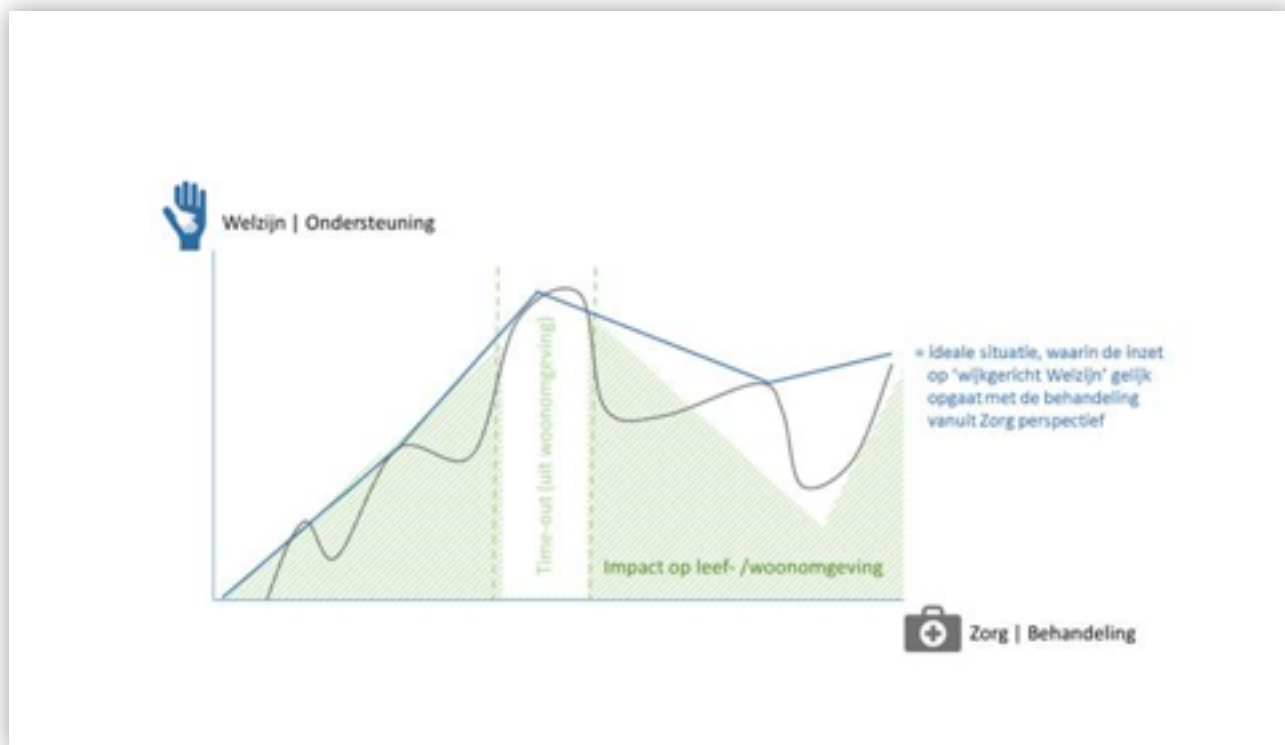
Welzijn | Ondersteuning

Time-out (uit woonomgeving)

= ideale situatie, waarin de inzet op 'wijkgericht Welzijn' gelijk opgaat met de behandeling vanuit Zorg perspectief

Impact op leef- /woonomgeving

Zorg | Behandeling